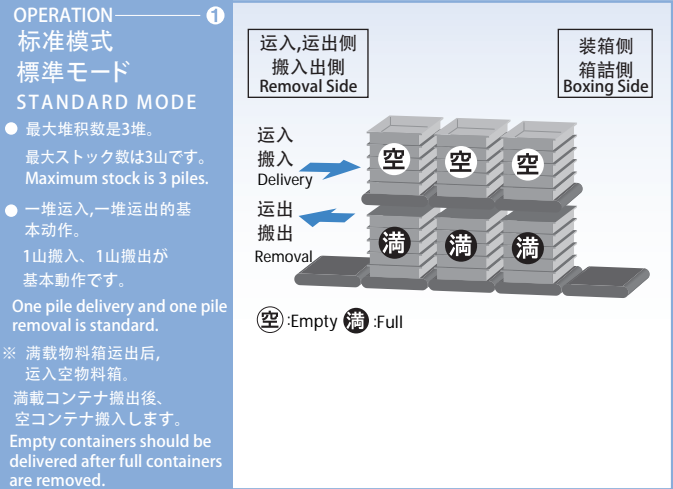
OPERATION ❶
标准模式
標準モード
STANDARD MODE

● 最大堆积数是3堆。
最大ストック数は3山です。
Maximum stock is 3 piles.

● 一堆运入,一堆运出的基本动作。
1山搬入、1山搬出が基本動作です。
One pile delivery and one pile removal is standard.

※ 满载物料箱运出后,运入空物料箱。
満載コンテナ搬出後、空コンテナ搬入します。
Empty containers should be delivered after full containers are removed.

运入,运出侧
搬入出側
Removal Side

装箱侧
箱詰側
Boxing Side

运入
搬入
Delivery

运出
搬出
Removal

空 空 空
满 満 満

空:Empty 満:Full